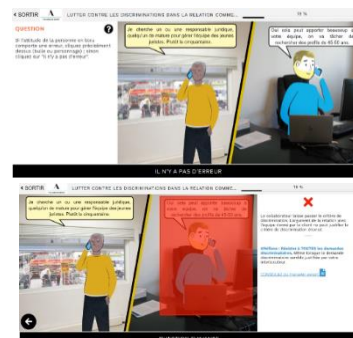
< SORTIR LUTTER CONTRE LES DISCRIMINATIONS DANS LA RELATION COMM... 13 %

QUESTION

Si l'attitude de la personne en bleu comporte une erreur, cliquez précisément dessus (bulle ou personnage) ; sinon cliquez sur "Il n'y a pas d'erreur"

Je cherche un ou une responsable juridique, quelqu'un de mature pour gérer l'équipe des jeunes juristes. Plutôt la cinquantaine.

Oui sans problème, vous allez apporter beaucoup à votre équipe, on va lancer la recherche des profils de 45-55 ans.

IL N'Y A PAS D'ERREUR

< SORTIR LUTTER CONTRE LES DISCRIMINATIONS DANS LA RELATION COMM...

Je cherche un ou une responsable juridique, quelqu'un de mature pour gérer l'équipe des jeunes juristes. Plutôt la cinquantaine.

Oui sans problème, vous allez apporter beaucoup à votre équipe, on va lancer la recherche des profils de 45-55 ans.

Le collaborateur laisse passer le critère de discrimination. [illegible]

Attention : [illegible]

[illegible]

QUESTION SUIVANTE